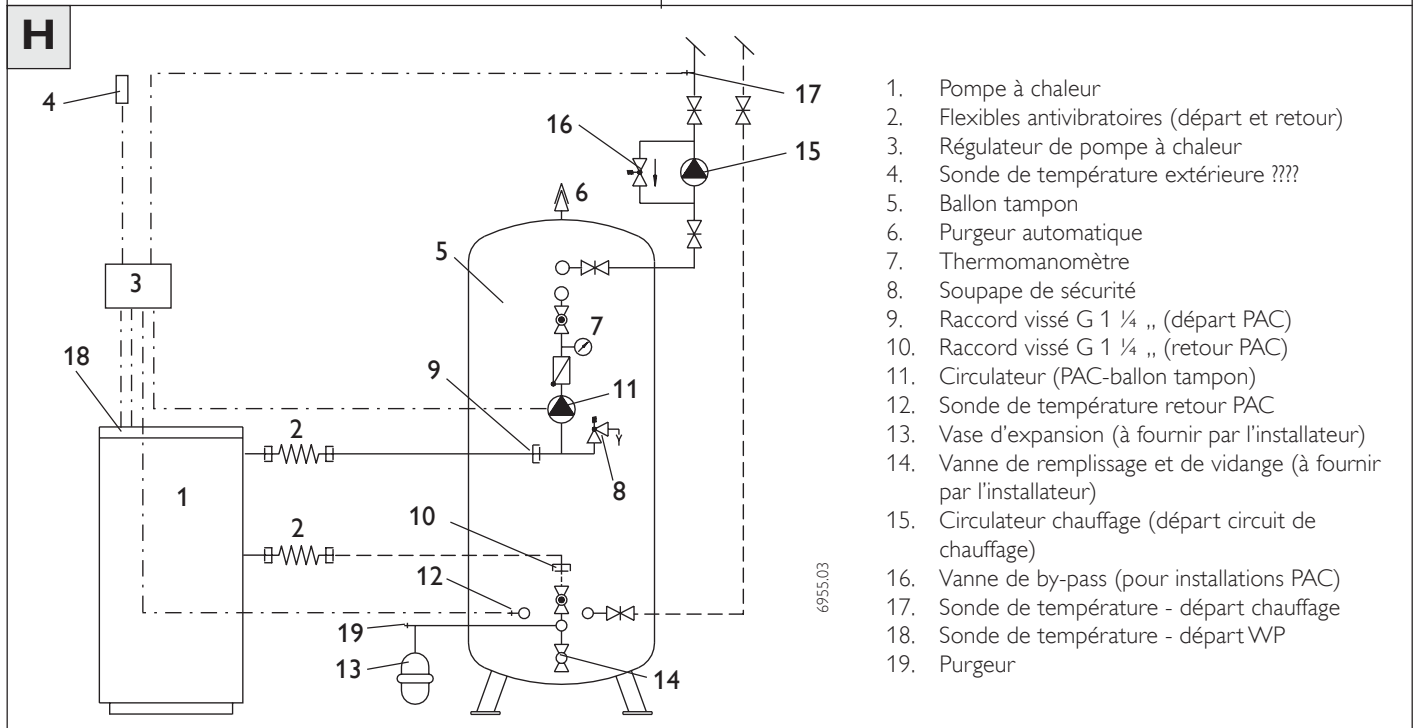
H

4
17
16
15
6
5
3
7
18
9
11
2
8
1
10
2
12
19
13
14
6955.03

1. Pompe à chaleur
2. Flexibles antivibratoires (départ et retour)
3. Régulateur de pompe à chaleur
4. Sonde de température extérieure ????
5. Ballon tampon
6. Purgeur automatique
7. Thermomanomètre
8. Soupape de sécurité
9. Raccord vissé G 1 ¼ „ (départ PAC)
10. Raccord vissé G 1 ¼ „ (retour PAC)
11. Circulateur (PAC-ballon tampon)
12. Sonde de température retour PAC
13. Vase d'expansion (à fournir par l'installateur)
14. Vanne de remplissage et de vidange (à fournir par l'installateur)
15. Circulateur chauffage (départ circuit de chauffage)
16. Vanne de by-pass (pour installations PAC)
17. Sonde de température - départ chauffage
18. Sonde de température - départ WP
19. Purgeur